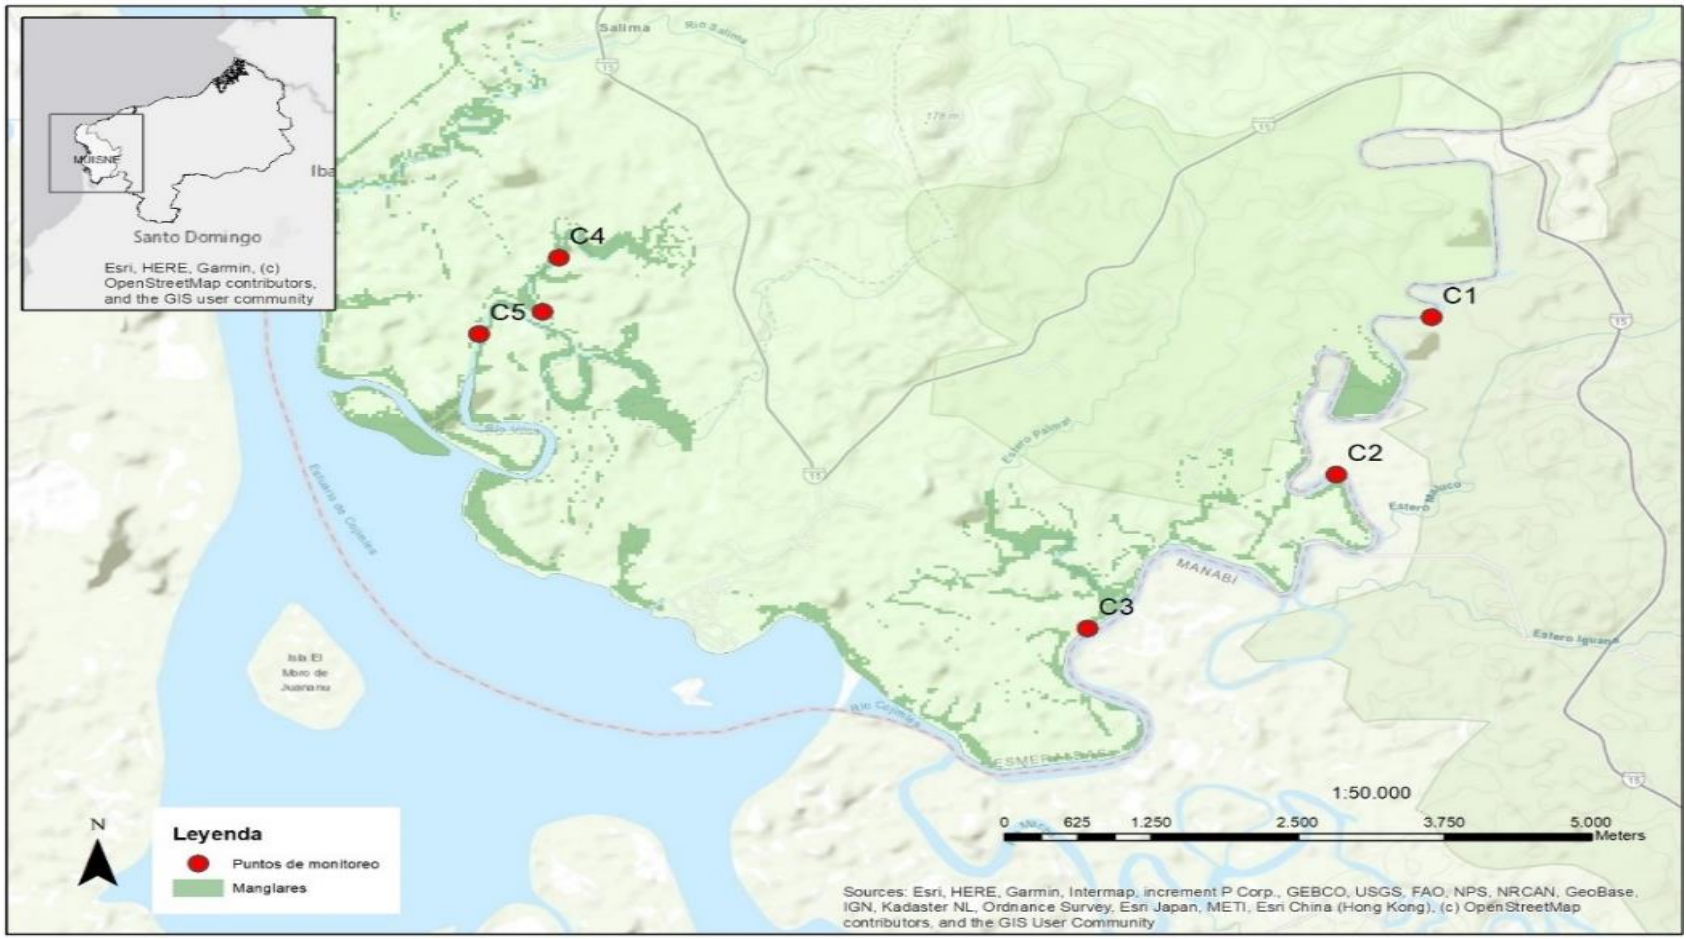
MUISNE

Iba

Santo Domingo

Esri, HERE, Garmin, (c) OpenStreetMap contributors, and the GIS user community

Salima

Rio Salima

15

175 m

C4

C5

C1

C2

C3

Rio Muisne

Estuario de Cojimies

Estero Palmar

Estero Maluco

MANABI

Estero Iguana

Isla El Moro de Juananu

Rio Cojimies

ESMERALDAS

1:50.000

0 625 1.250 2.500 3.750 5.000 Meters

N

Leyenda

Puntos de monitoreo

Manglares

Sources: Esri, HERE, Garmin, Intermap, increment P Corp., GEBCO, USGS, FAO, NPS, NRCAN, GeoBase, IGN, Kadaster NL, Ordnance Survey, Esri Japan, METI, Esri China (Hong Kong), (c) OpenStreetMap contributors, and the GIS User Community